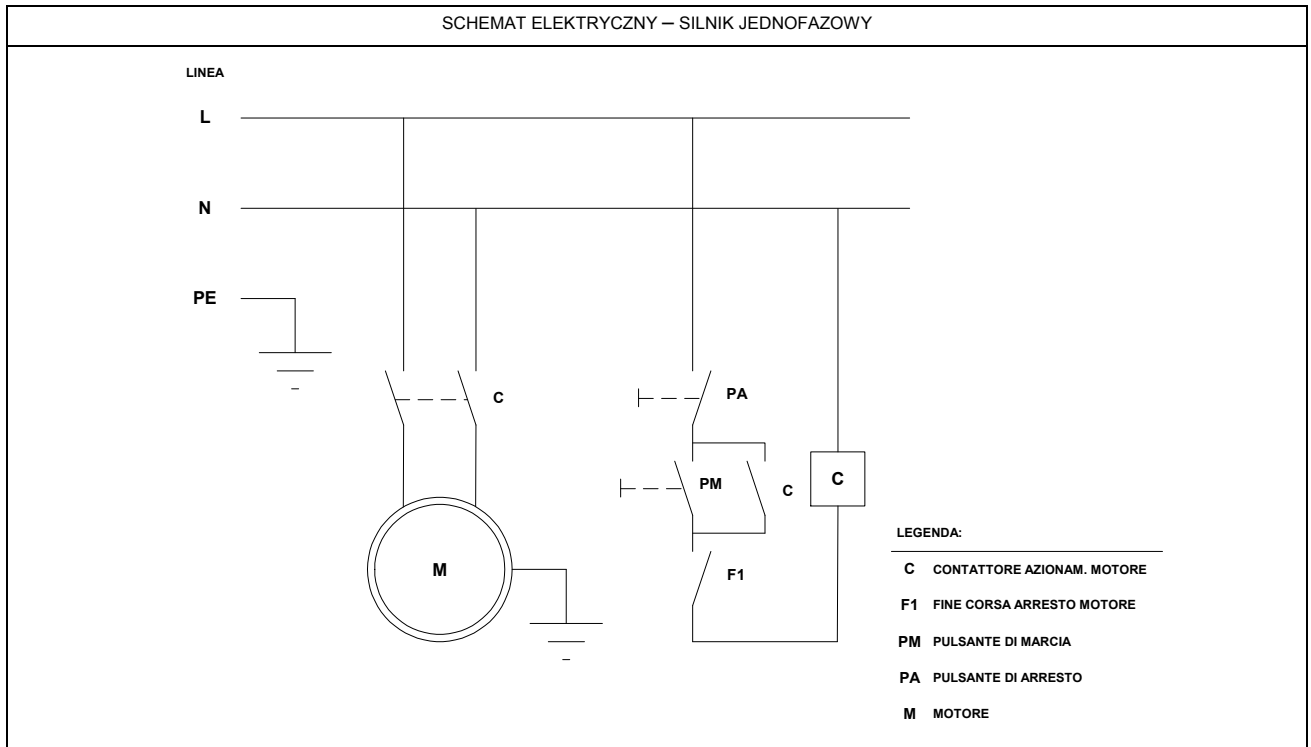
SCHEMAT ELEKTRYCZNY – SILNIK JEDNOFAZOWY

LINEA

L

N

PE

C

M

PA

PM

C

C

F1

LEGENDA:

C CONTATTORE AZIONAM. MOTORE

F1 FINE CORSA ARRESTO MOTORE

PM PULSANTE DI MARCIA

PA PULSANTE DI ARRESTO

M MOTORE